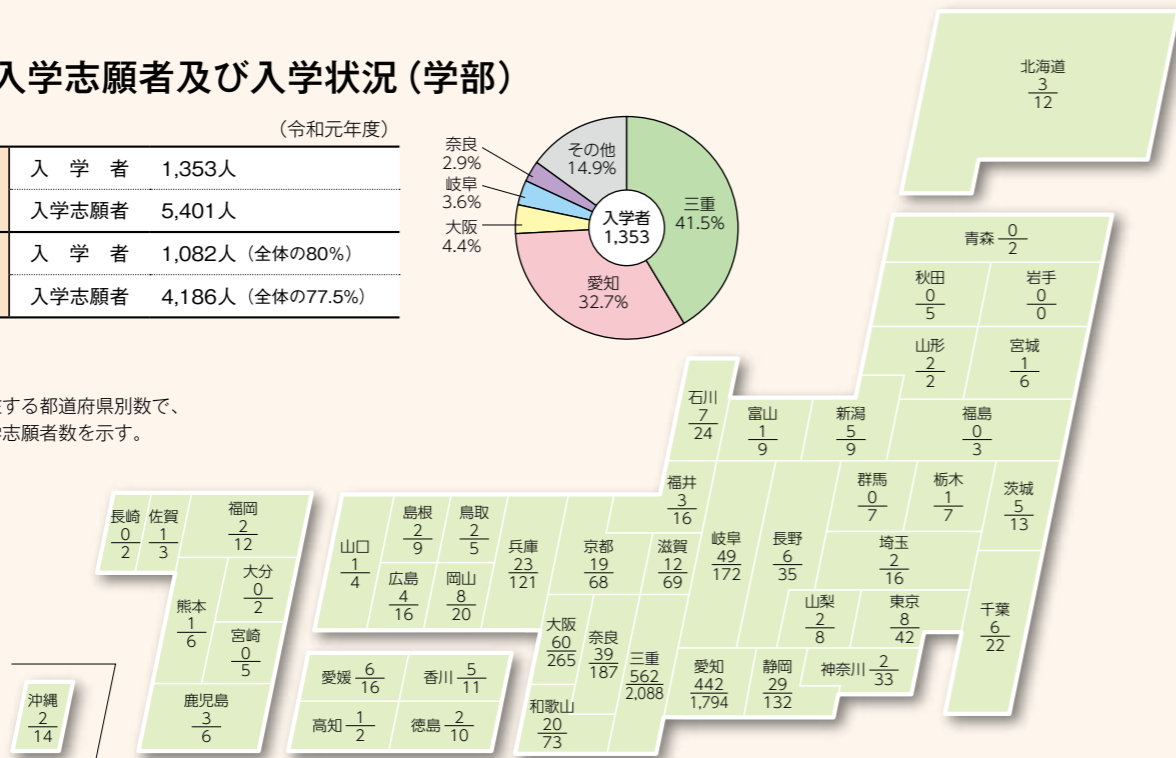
入学志願者及び入学状況（学部）

（令和元年度）

| 入学者 | 1,353人 |
|---|---|
| 入学志願者 | 5,401人 |
| 入学者 | 1,082人（全体の80%） |
| 入学志願者 | 4,186人（全体の77.5%） |

奈良 2.9%
岐阜 3.6%
大阪 4.4%
その他 14.9%
三重 41.5%
愛知 32.7%
入学者 1,353

する都道府県別数で、
志願者数を示す。

北海道 $\frac{3}{12}$
青森 $\frac{0}{2}$
秋田 $\frac{0}{5}$
岩手 $\frac{0}{0}$
山形 $\frac{2}{2}$
宮城 $\frac{1}{6}$
石川 $\frac{7}{24}$
富山 $\frac{1}{9}$
新潟 $\frac{5}{9}$
福島 $\frac{0}{3}$
福井 $\frac{3}{16}$
群馬 $\frac{0}{7}$
栃木 $\frac{1}{7}$
茨城 $\frac{5}{13}$
長崎 $\frac{0}{2}$
佐賀 $\frac{1}{3}$
福岡 $\frac{2}{12}$
島根 $\frac{2}{9}$
鳥取 $\frac{2}{5}$
兵庫 $\frac{23}{121}$
京都 $\frac{19}{68}$
滋賀 $\frac{12}{69}$
岐阜 $\frac{49}{172}$
長野 $\frac{6}{35}$
埼玉 $\frac{2}{16}$
山口 $\frac{1}{4}$
広島 $\frac{4}{16}$
岡山 $\frac{8}{20}$
大分 $\frac{0}{2}$
熊本 $\frac{1}{6}$
宮崎 $\frac{0}{5}$
鹿児島 $\frac{3}{6}$
大阪 $\frac{60}{265}$
奈良 $\frac{39}{187}$
三重 $\frac{562}{2,088}$
山梨 $\frac{2}{8}$
東京 $\frac{8}{42}$
千葉 $\frac{6}{22}$
愛知 $\frac{442}{1,794}$
静岡 $\frac{29}{132}$
神奈川 $\frac{2}{33}$
愛媛 $\frac{6}{16}$
香川 $\frac{5}{11}$
高知 $\frac{1}{2}$
徳島 $\frac{2}{10}$
和歌山 $\frac{20}{73}$
沖縄 $\frac{2}{14}$